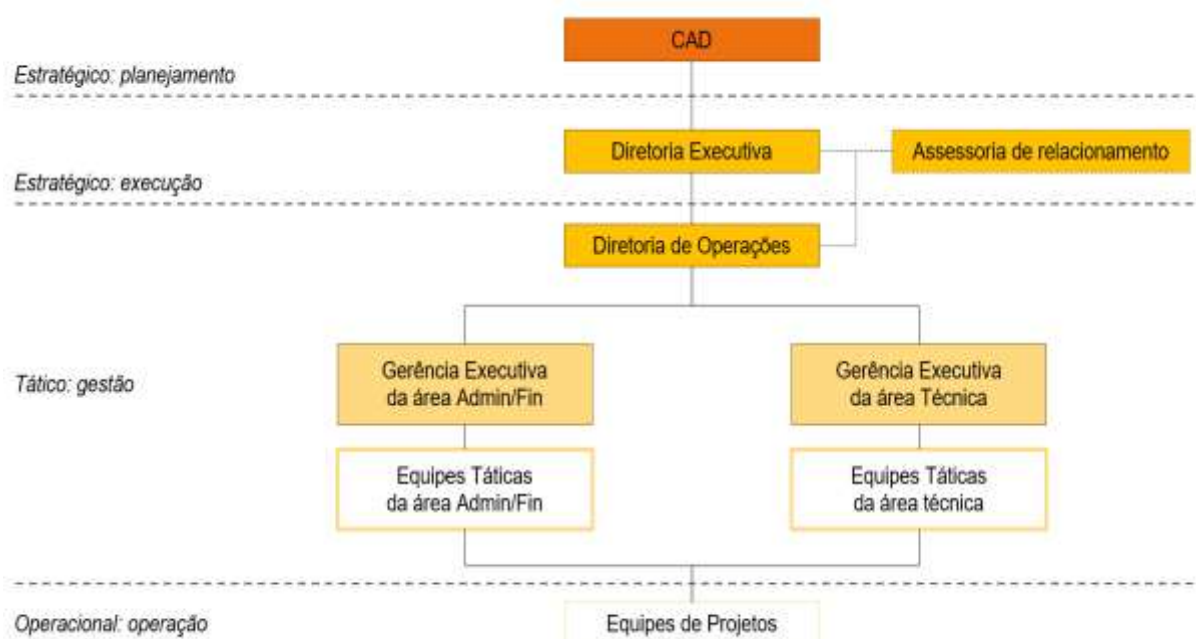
CAD

Estratégico: planejamento

Diretoria Executiva

Assessoria de relacionamento

Estratégico: execução

Diretoria de Operações

Tático: gestão

Gerência Executiva da área Admin/Fin

Gerência Executiva da área Técnica

Equipes Táticas da área Admin/Fin

Equipes Táticas da área técnica

Operacional: operação

Equipes de Projetos